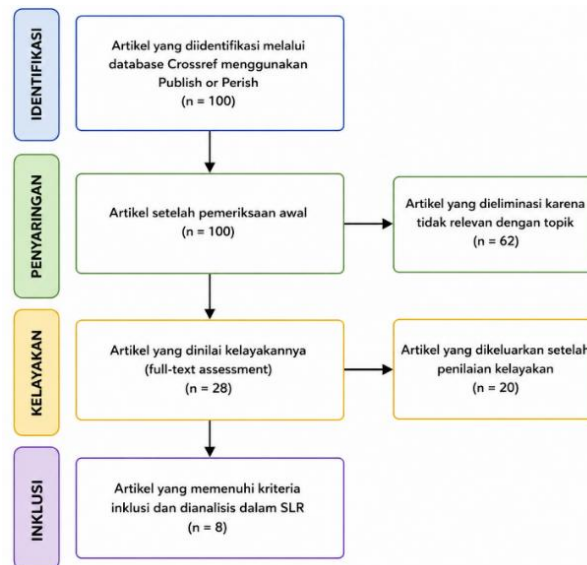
IDENTIFIKASI

Artikel yang diidentifikasi melalui database Crossref menggunakan Publish or Perish (n = 100)

PENYARINGAN

Artikel setelah pemeriksaan awal (n = 100)

Artikel yang dieliminasi karena tidak relevan dengan topik (n = 62)

KELAYAKAN

Artikel yang dinilai kelayakannya (full-text assessment) (n = 28)

Artikel yang dikeluarkan setelah penilaian kelayakan (n = 20)

INKLUSI

Artikel yang memenuhi kriteria inklusi dan dianalisis dalam SLR (n = 8)